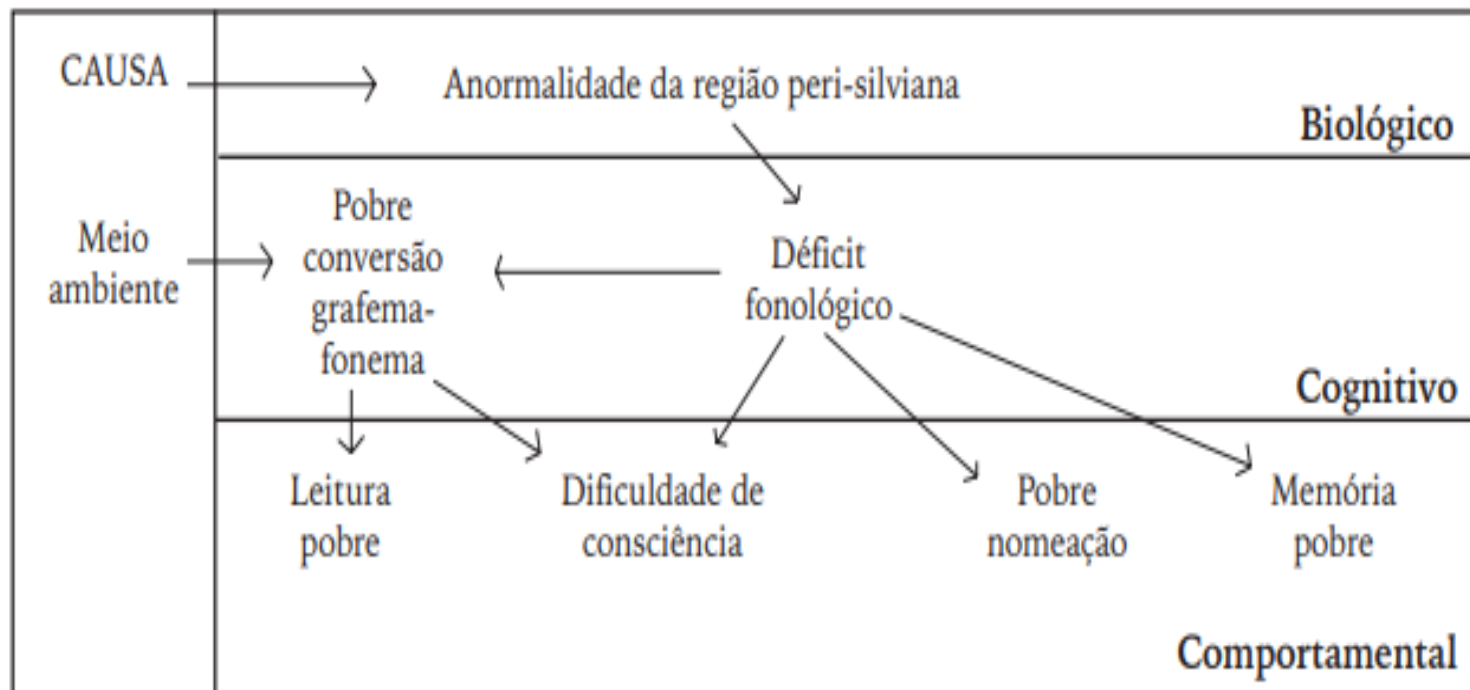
CAUSA

Anormalidade da região peri-silviana

Biológico

Meio ambiente

Pobre conversão grafema-fonema

Déficit fonológico

Cognitivo

Leitura pobre

Dificuldade de consciência

Pobre nomeação

Memória pobre

Comportamental